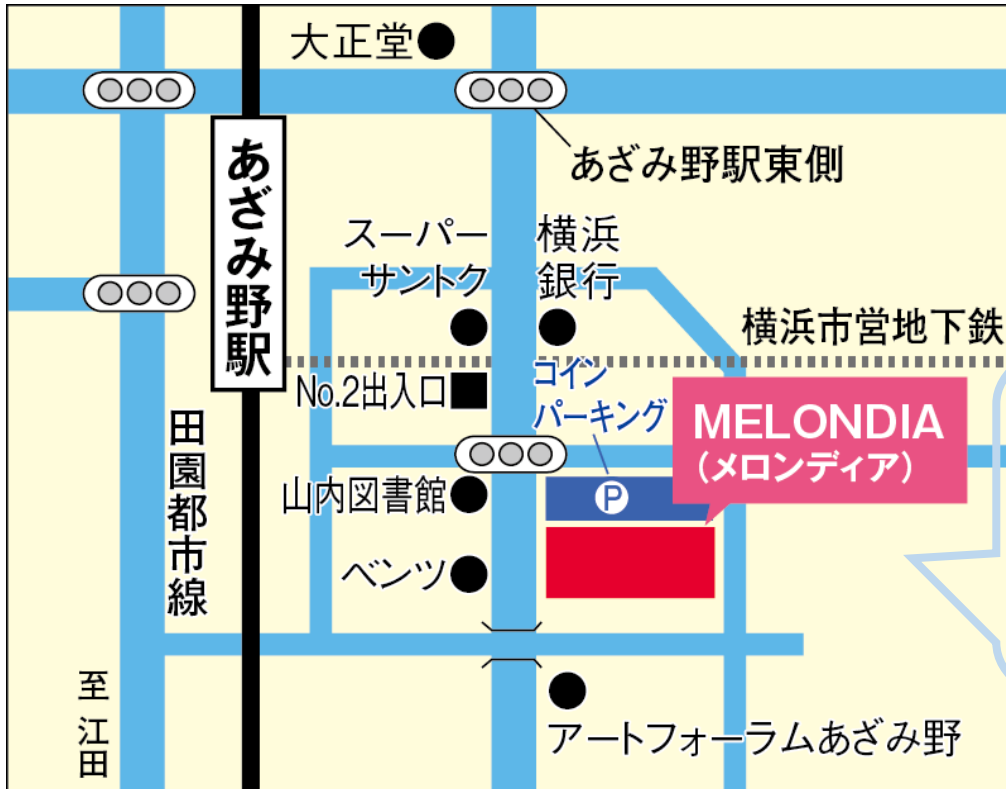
大正堂

あざみ野駅東側

あざみ野駅

スーパー サントク

横浜 銀行

横浜市営地下鉄

No.2出入口

コイン パーキング

MELONDIA (メロンディア)

田園都市線

山内図書館

ベンツ

至 江田

アートフォーラムあざみ野